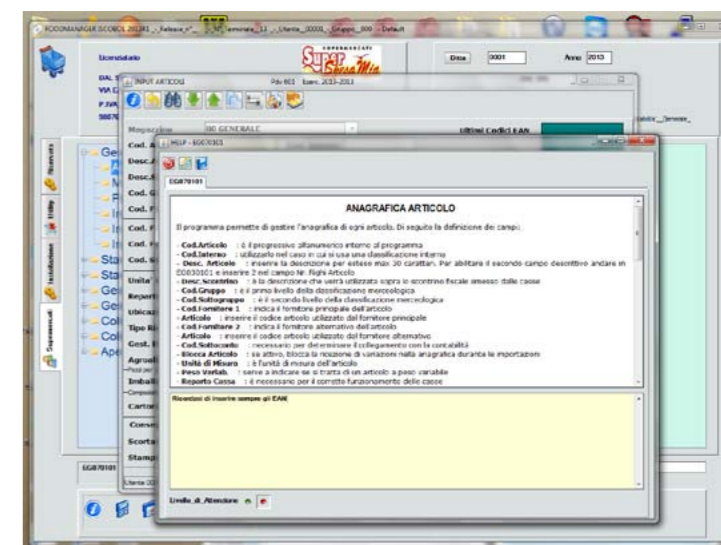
FOODMANAGER SCOBOL 2012R1 _ Release n° _ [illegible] emorale_11 _ Utente_00001 _ Gruppo_000 _ Default

Licenziatario

Super

Data 0001

Anno 2013

DAL

VIA

P.IVA

INPUT ARTICOLI

Pdv 001 Esercizio 2013-2013

Magazzino 00 GENERALE

Ultimi Codici EAN

Cod.

Desc.

Desc.

Cod.

Cod.

Cod.

Cod.

Cod.

Cod.

Unita

Reparto

Ubicaz

Tipo R

Gest.

Agrol

Imbal

Cartor

Conse

Scorta

Stamp

Ge

Sta

Sta

Ge

Ge

Col

Col

Ape

Utility

Istallazione

Supermercati

EG070101

HELP - EG070101

EG070101

ANAGRAFICA ARTICOLO

Il programma permette di gestire l'anagrafica di ogni articolo. Di seguito la definizione dei campi:

- Cod.Articolo : è il progressivo alfanumerico interno al programma
- Cod.Interno : utilizzato nel caso in cui si usa una classificazione interna
- Desc. Articolo : inserire la descrizione per esteso max 30 caratteri. Per abilitare il secondo campo descrittivo andare in EG030101 e inserire 2 nel campo Nr. Righi Articolo
- Desc. Scontrino : è la descrizione che verrà utilizzata sopra lo scontrino fiscale emesso dalle casse
- Cod.Gruppo : è il primo livello della classificazione merceologica
- Cod.Sottogruppo : è il secondo livello della classificazione merceologica
- Cod.Fornitore 1 : indica il fornitore principale dell'articolo
- Articolo : inserire il codice articolo utilizzato dal fornitore principale
- Cod.Fornitore 2 : indica il fornitore alternativo dell'articolo
- Articolo : inserire il codice articolo utilizzato dal fornitore alternativo
- Cod.Sottoconto : necessario per determinare il collegamento con la contabilità
- Blocca Articolo : se attivo, blocca la ricezione di variazioni nella anagrafica durante le importazioni
- Unità di Misura : è l'unità di misura dell'articolo
- Peso Variab. : serve a indicare se si tratta di un articolo a peso variabile
- Reparto Cassa : è necessario per il corretto funzionamento delle casse

Ricordarsi di inserire sempre gli EAN

Livello_di_Attenzione

Utente 00